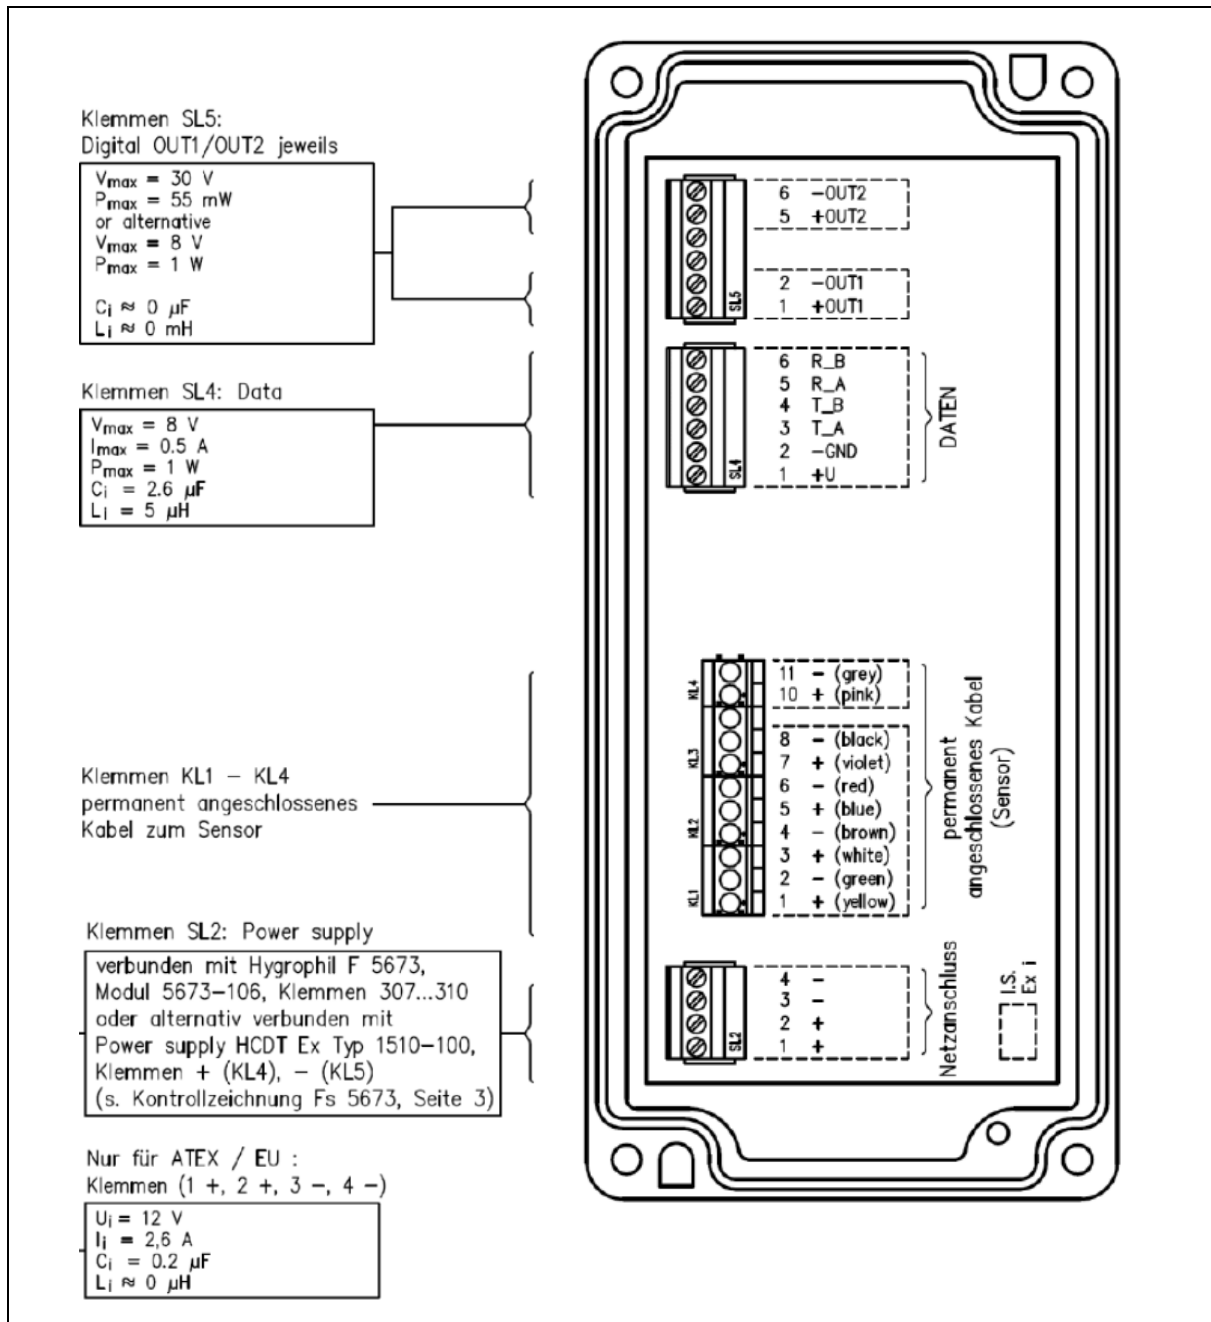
Klemmen SL5:
Digital OUT1/OUT2 jeweils

$V_{max}$ = 30 V
$P_{max}$ = 55 mW
or alternative
$V_{max}$ = 8 V
$P_{max}$ = 1 W

$C_i \approx 0$ µF
$L_i \approx 0$ mH

Klemmen SL4: Data

$V_{max}$ = 8 V
$I_{max}$ = 0.5 A
$P_{max}$ = 1 W
$C_i$ = 2.6 µF
$L_i$ = 5 µH

Klemmen KL1 – KL4
permanent angeschlossenes
Kabel zum Sensor

Klemmen SL2: Power supply

verbunden mit Hygrophil F 5673,
Modul 5673–106, Klemmen 307...310
oder alternativ verbunden mit
Power supply HCDT Ex Typ 1510–100,
Klemmen + (KL4), – (KL5)
(s. Kontrollzeichnung Fs 5673, Seite 3)

Nur für ATEX / EU :
Klemmen (1 +, 2 +, 3 –, 4 –)

$U_i$ = 12 V
$I_i$ = 2,6 A
$C_i$ = 0.2 µF
$L_i \approx 0$ µH

6 –OUT2
5 +OUT2
2 –OUT1
1 +OUT1
SL5

6 R_B
5 R_A
4 T_B
3 T_A
2 –GND
1 +U
SL4
DATEN

KL4
KL3
KL2
KL1
11 – (grey)
10 + (pink)
8 – (black)
7 + (violet)
6 – (red)
5 + (blue)
4 – (brown)
3 + (white)
2 – (green)
1 + (yellow)
permanent angeschlossenes Kabel (Sensor)

4 –
3 –
2 +
1 +
SL2
Netzanschluss

I.S.
Ex i